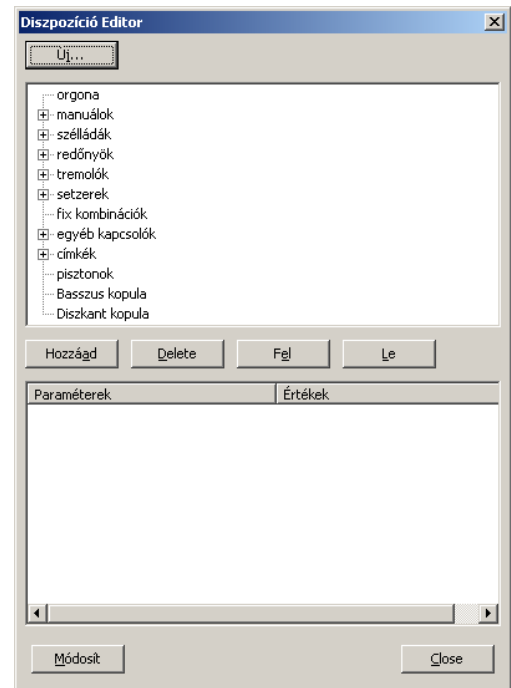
Diszpozíció Editor

Uj...

orgona
manuálok
széládák
redőnyök
tremolók
setzerek
fix kombinációk
egyéb kapcsolók
címkék
pisztonok
Basszus kopula
Diszkant kopula

Hozzáad
Delete
Fel
Le

| Paraméterek | Értékek |
|---|---|

Módosít
Close